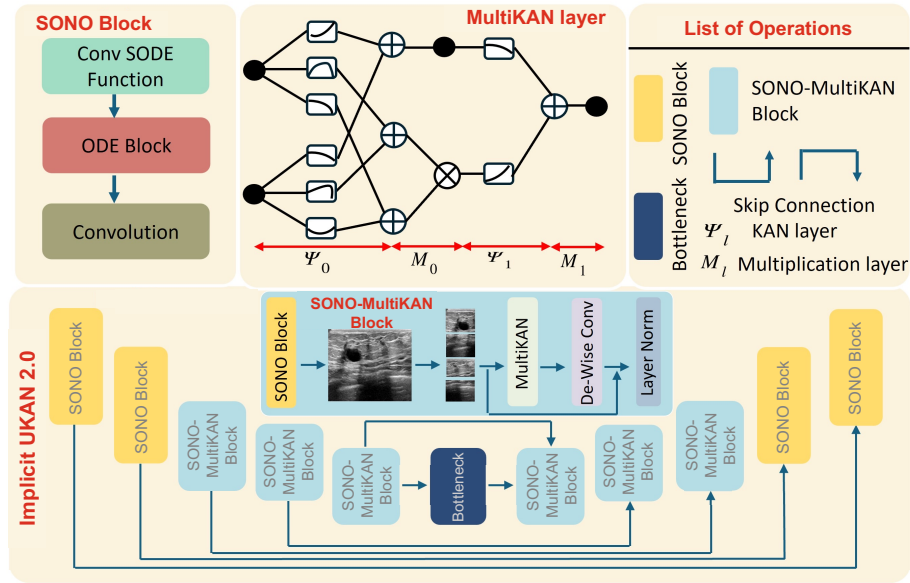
SONO Block

Conv SODE Function

ODE Block

Convolution

MultiKAN layer

$\Psi_0$ $M_0$ $\Psi_1$ $M_1$

List of Operations

SONO Block

SONO-MultiKAN Block

Bottleneck

Skip Connection

$\Psi_l$ KAN layer

$M_l$ Multiplication layer

Implicit UKAN 2.0

SONO Block

SONO Block

SONO-MultiKAN Block

SONO-MultiKAN Block

SONO-MultiKAN Block

SONO-MultiKAN Block

SONO Block

MultiKAN

De-Wise Conv

Layer Norm

SONO-MultiKAN Block

Bottleneck

SONO-MultiKAN Block

SONO-MultiKAN Block

SONO-MultiKAN Block

SONO Block

SONO Block